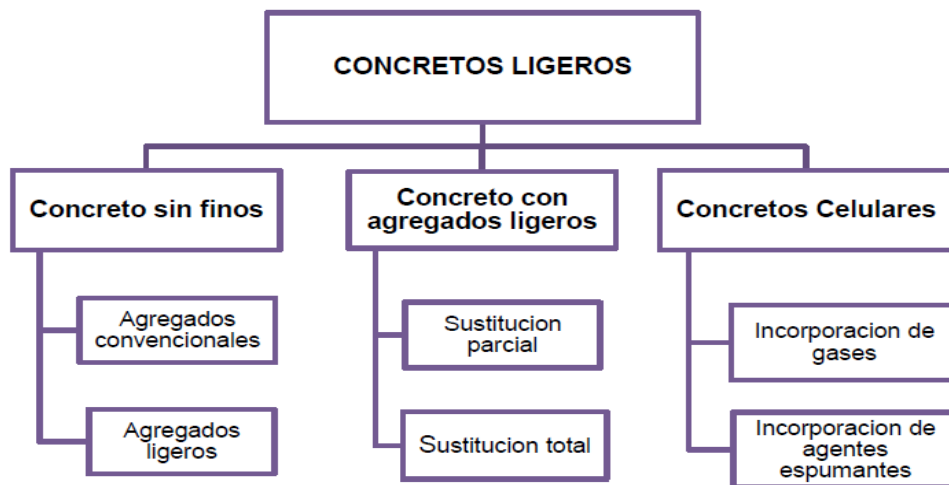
CONCRETOS LIGEROS

Concreto sin finos

Agregados convencionales

Agregados ligeros

Concreto con agregados ligeros

Sustitucion parcial

Sustitucion total

Concretos Celulares

Incorporacion de gases

Incorporacion de agentes espumantes